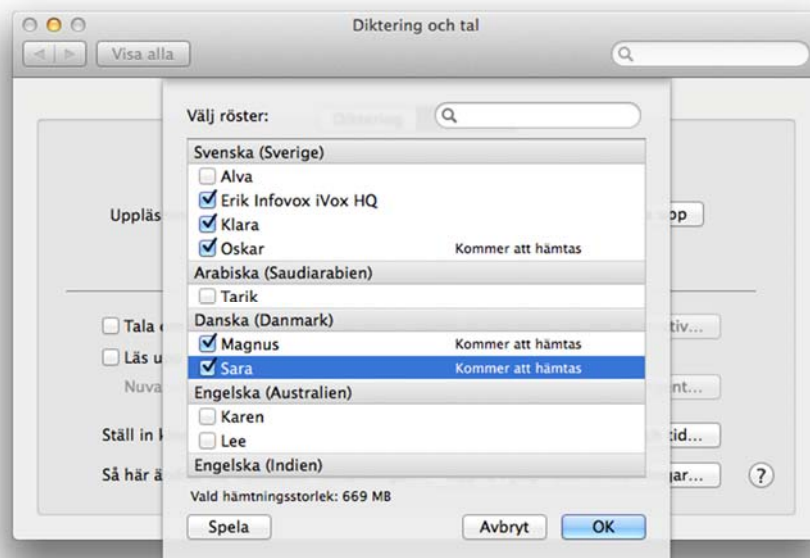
Diktering och tal

Visa alla

Välj röster:

Diktering

Svenska (Sverige)
Alva
Erik Infovox iVox HQ
Klara
Oskar Kommer att hämtas
Arabiska (Saudiarabien)
Tarik
Danska (Danmark)
Magnus Kommer att hämtas
Sara Kommer att hämtas
Engelska (Australien)
Karen
Lee
Engelska (Indien)

Vald hämtningsstorlek: 669 MB

Spela
Avbryt
OK

Uppläs
op
Tala
tiv...
Läs u
Nuva
nt...
Ställ in
tid...
Så här ä
gar...
?